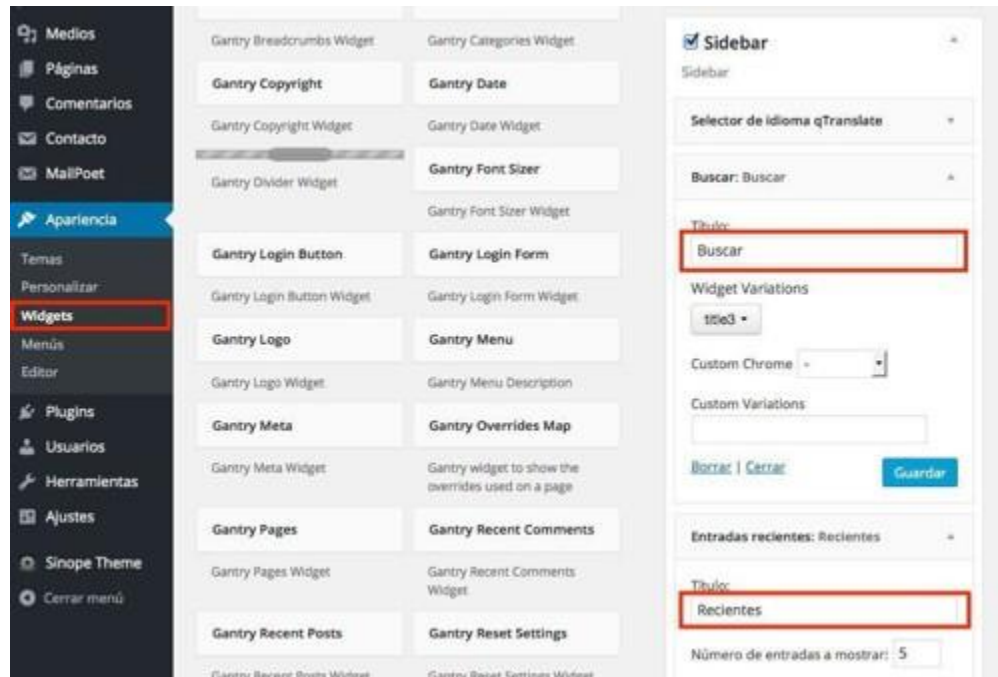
Medios
Páginas
Comentarios
Contacto
MailPoet
Apariencia
Temas
Personalizar
Widgets
Menús
Editor
Plugins
Usuarios
Herramientas
Ajustes
Sinope Theme
Cerrar menú

Gantry Breadcrumbs Widget
Gantry Categories Widget
Gantry Copyright
Gantry Date
Gantry Copyright Widget
Gantry Date Widget
Gantry Divider Widget
Gantry Font Sizer
Gantry Font Sizer Widget
Gantry Login Button
Gantry Login Form
Gantry Login Button Widget
Gantry Login Form Widget
Gantry Logo
Gantry Menu
Gantry Logo Widget
Gantry Menu Description
Gantry Meta
Gantry Overrides Map
Gantry Meta Widget
Gantry widget to show the overrides used on a page
Gantry Pages
Gantry Recent Comments
Gantry Pages Widget
Gantry Recent Comments Widget
Gantry Recent Posts
Gantry Reset Settings
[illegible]

Sidebar
Sidebar
Selector de idioma qTranslate
Buscar: Buscar
Título:
Buscar
Widget Variations
title3
Custom Chrome -
Custom Variations
Borrar | Cerrar
Guardar
Entradas recientes: Recientes
Título:
Recientes
Número de entradas a mostrar: 5